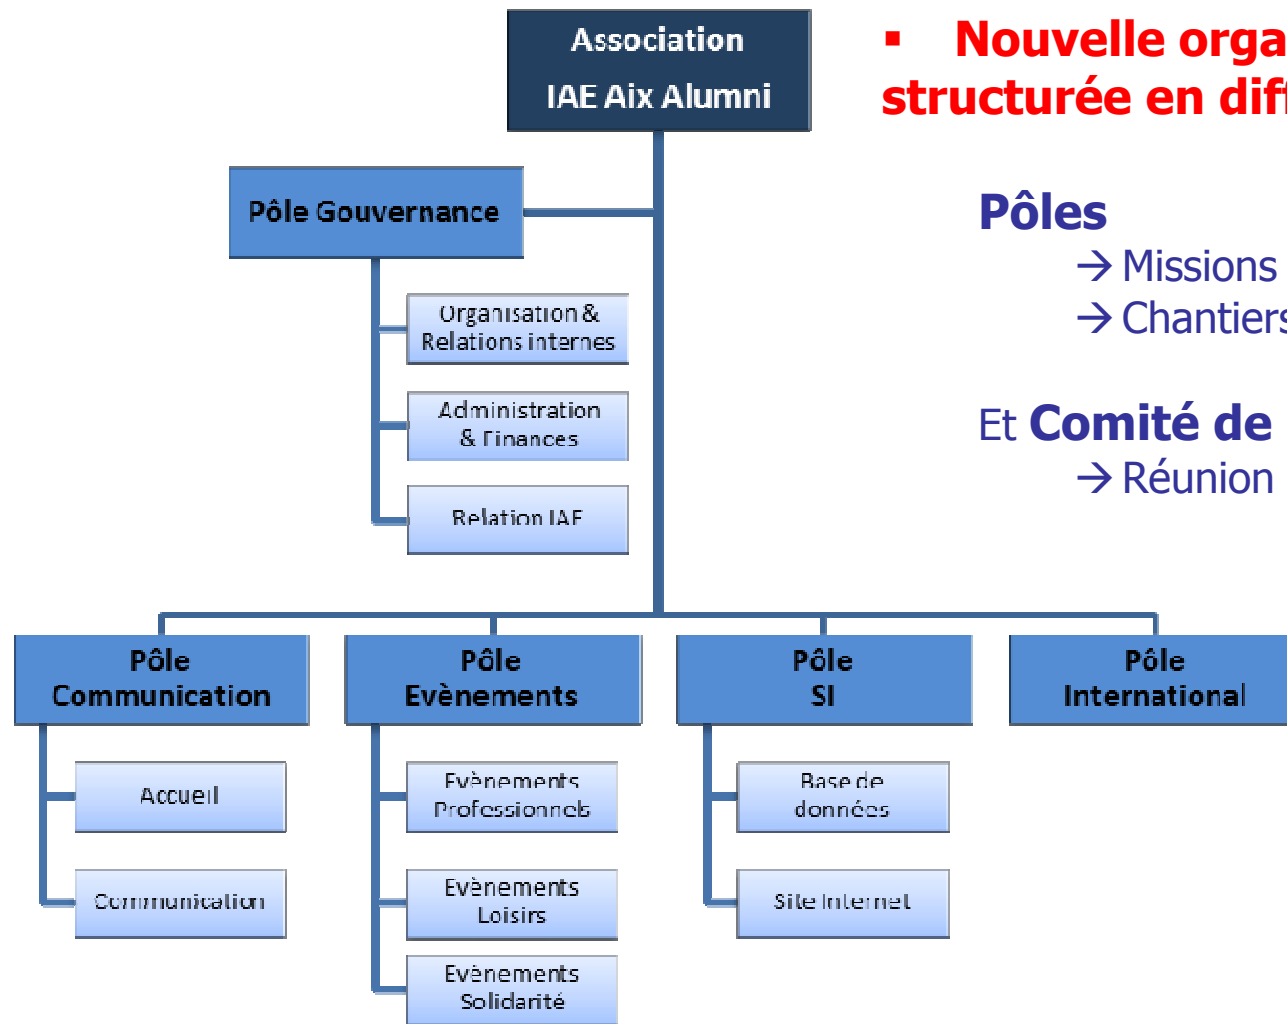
Association
IAE Aix Alumni

▪ Nouvelle orga
structurée en dif

Pôles
→ Missions
→ Chantiers

Et Comité de
→ Réunion

Pôle Gouvernance

Organisation & Relations internes

Administration & Finances

Relation IAE

Pôle Communication

Accueil

Communication

Pôle Evènements

Evènements Professionnels

Evènements Loisirs

Evènements Solidarité

Pôle SI

Base de données

Site Internet

Pôle International